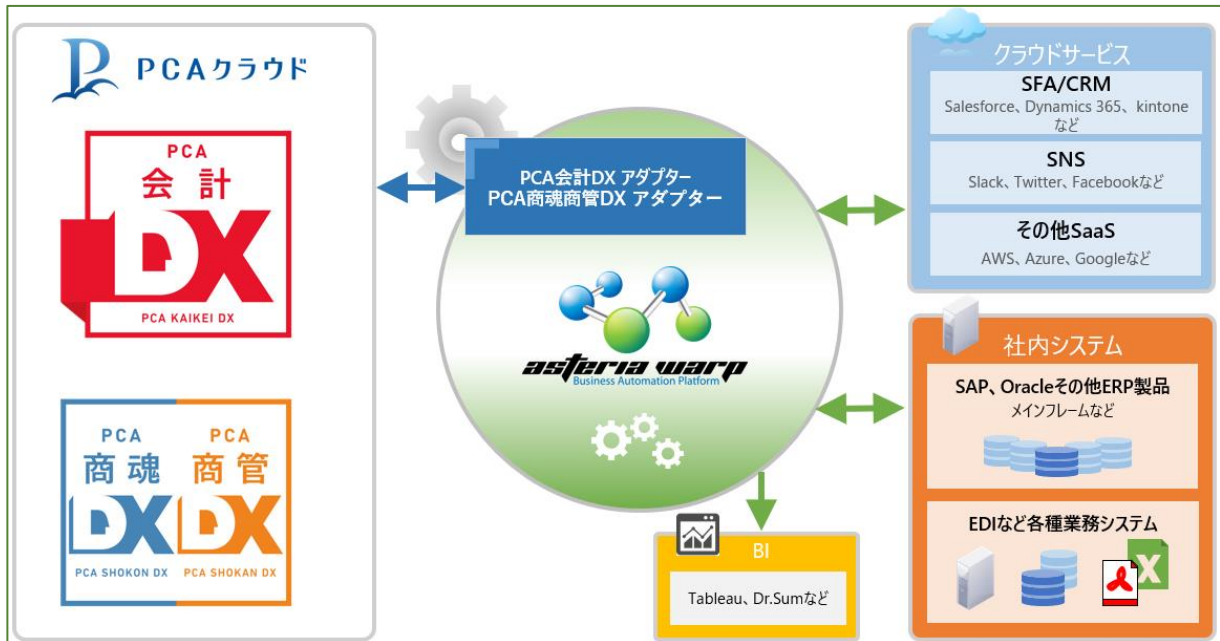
PCAクラウド

PCA
会計
DX
PCA KAIKEI DX

PCA
商魂
DX
PCA SHOKON DX

PCA
商管
DX
PCA SHOKAN DX

PCA会計DX アダプター
PCA商魂商管DX アダプター

asteria warp
Business Automation Platform

BI
Tableau、Dr.Sumなど

クラウドサービス
SFA/CRM
Salesforce、Dynamics 365、kintone など
SNS
Slack、Twitter、Facebookなど
その他SaaS
AWS、Azure、Googleなど

社内システム
SAP、Oracleその他ERP製品
メインフレームなど
EDIなど各種業務システム